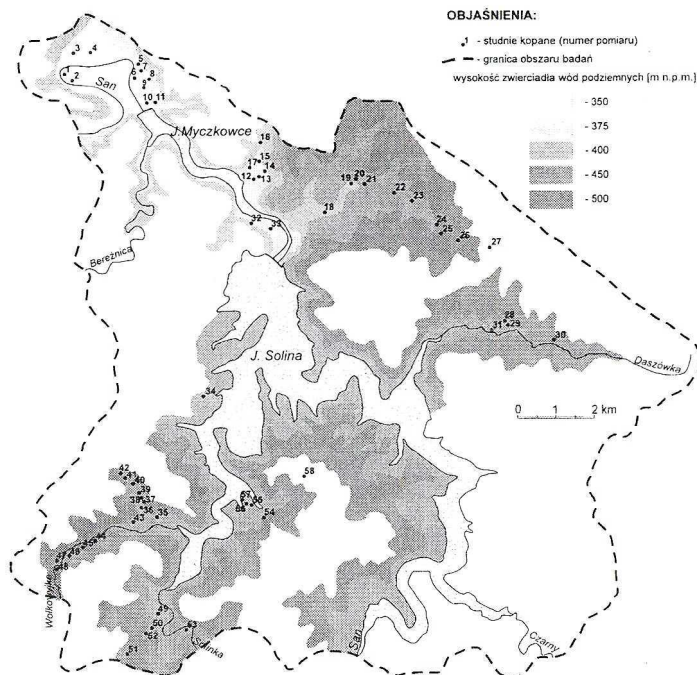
OBJAŚNIENIA:

1 - studnie kopane (numer pomiaru)

- granica obszaru badań

wysokość zwierciadła wód podziemnych [m n.p.m.]

- 350
- 375
- 400
- 450
- 500

0 1 2 km

3 4
2
San
6 7 8
9
10 11
J. Myczkowce
16
15
17 14
12 13
20
19 21
22
23
18
24
25
26
27
32 33
Bereźnica
28
31 29
30
J. Solina
Daszówka
34
58
42
41 40
39
38 37
36
43 35
57
56
55
54
47 46 45 44
48
Wołkowyjka
49
50
52
53
51
Solinka
San
Czarny